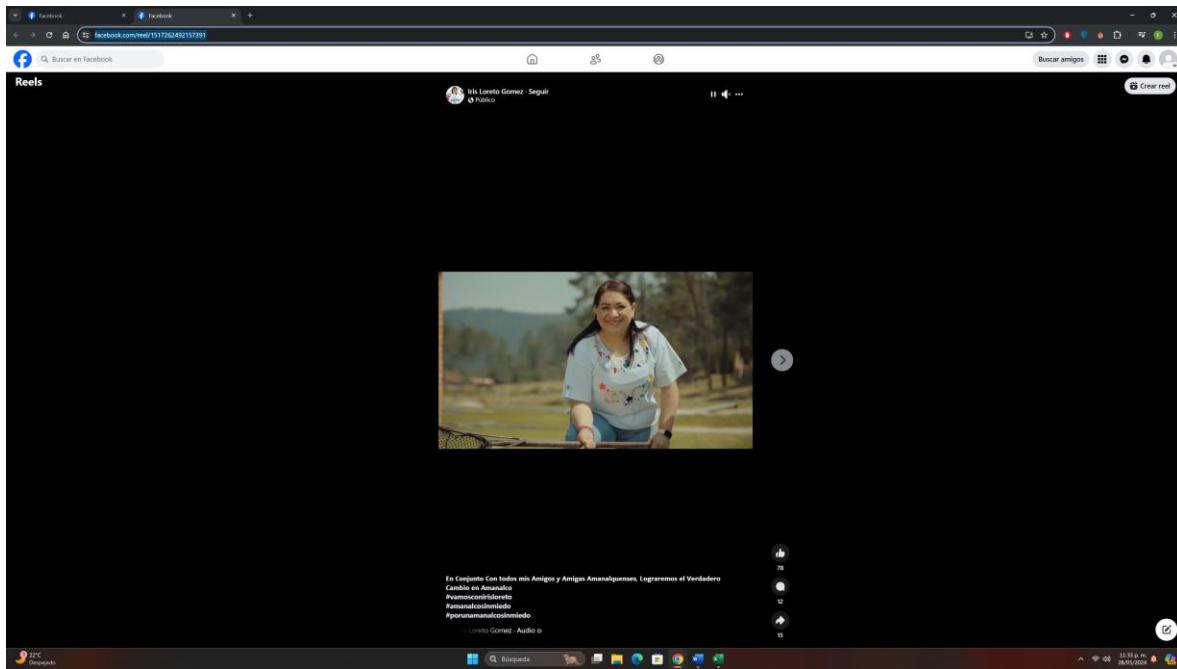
Facebook
Facebook
facebook.com/reel/1517262492157391
Buscar en Facebook
Buscar amigos
Reels
Crear reel
Iris Loreto Gomez · Seguir
Público
En Conjunto Con todos mis Amigos y Amigas Amanalquenses, Lograremos el Verdadero Cambio en Amanalco
#vamosconirisloreto
#amanalcosinmiedo
#porunamanalcosinmiedo
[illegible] Loreto Gomez · Audio o
78
12
15
22°C
Despejado
Búsqueda
11:33 p. m.
28/05/2024